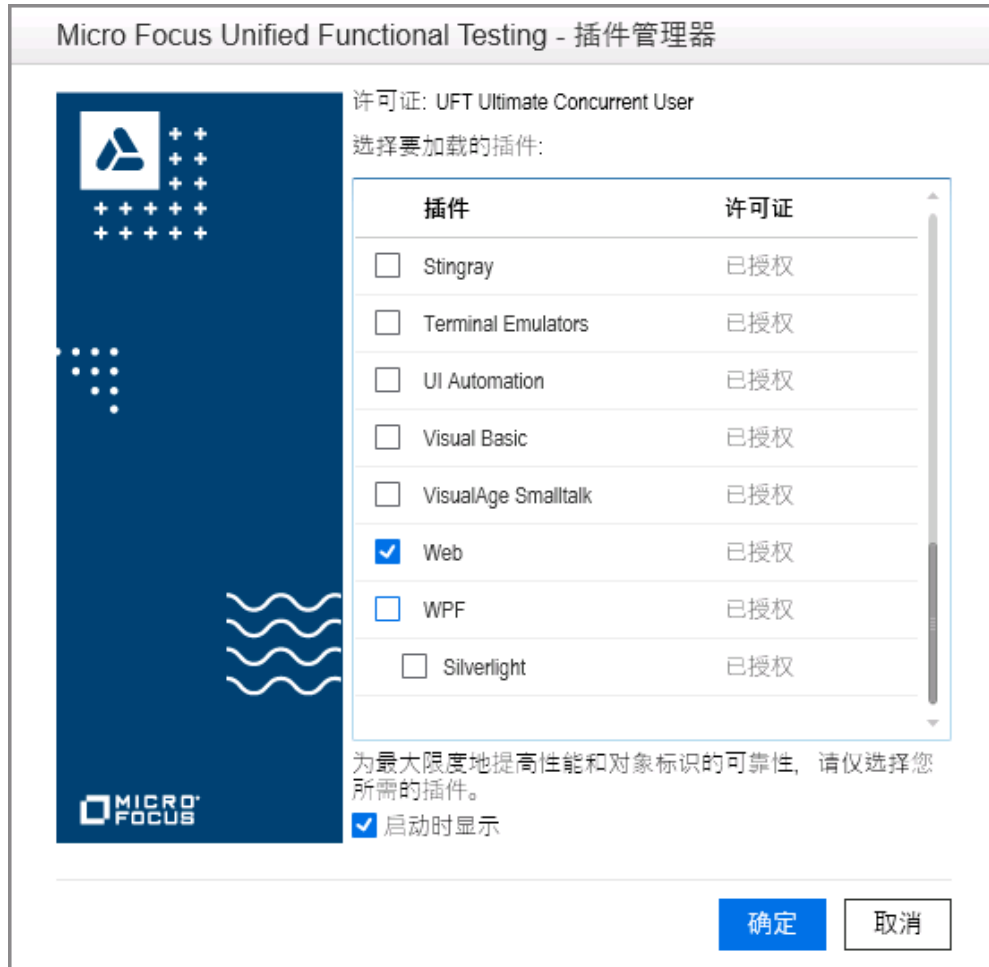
Micro Focus Unified Functional Testing - 插件管理器

MICRO FOCUS

许可证: UFT Ultimate Concurrent User

选择要加载的插件:

| 插件 | 许可证 |
|---|---|
| Stingray | 已授权 |
| Terminal Emulators | 已授权 |
| UI Automation | 已授权 |
| Visual Basic | 已授权 |
| VisualAge Smalltalk | 已授权 |
| Web | 已授权 |
| WPF | 已授权 |
| Silverlight | 已授权 |

为最大限度地提高性能和对象标识的可靠性，请仅选择您所需的插件。

启动时显示

确定

取消